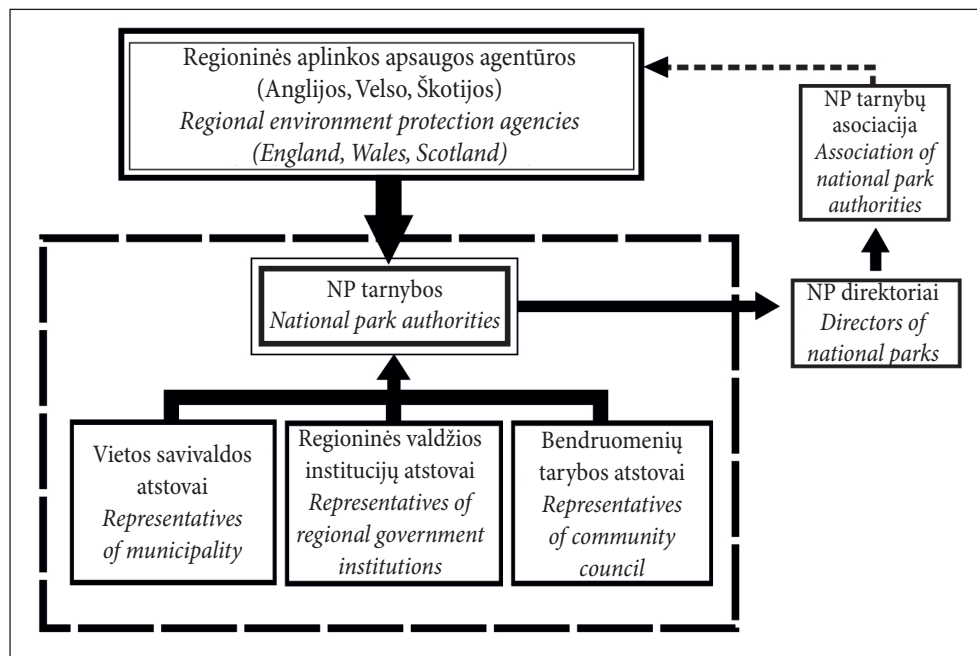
Regioninės aplinkos apsaugos agentūros (Anglijos, Velso, Škotijos)
*Regional environment protection agencies (England, Wales, Scotland)*

NP tarnybų asociacija
*Association of national park authorities*

NP tarnybos
*National park authorities*

NP direktoriai
*Directors of national parks*

Vietos savivaldos atstovai
*Representatives of municipality*

Regioninės valdžios institucijų atstovai
*Representatives of regional government institutions*

Bendruomenių tarybos atstovai
*Representatives of community council*